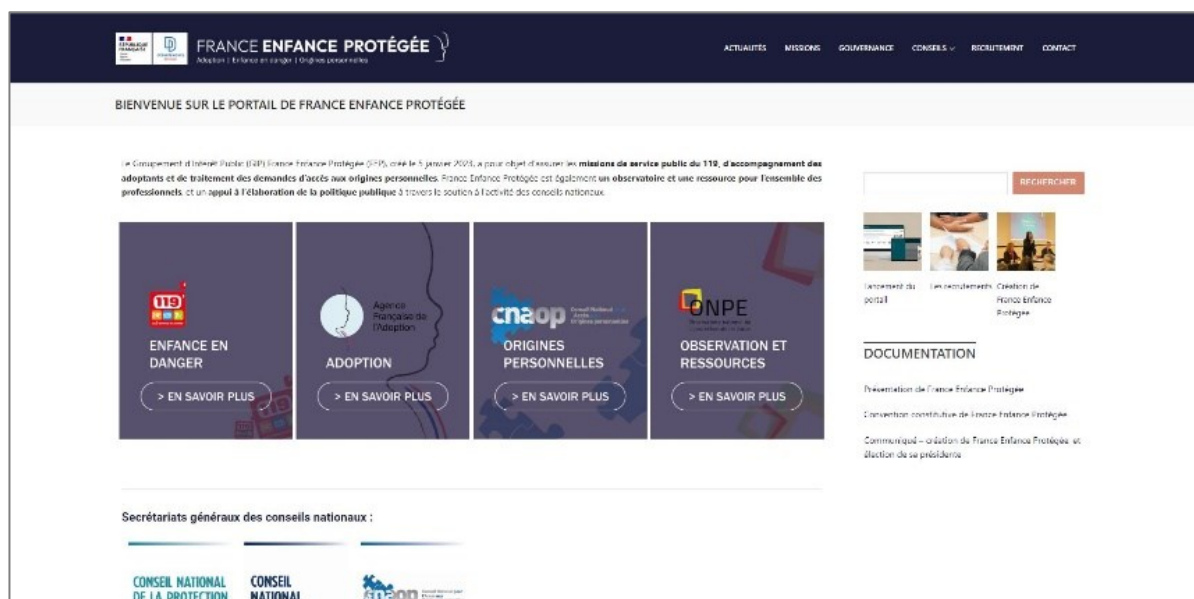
RÉPUBLIQUE FRANÇAISE

FRANCE ENFANCE PROTÉGÉE
Adoption | Enfance en danger | Origines personnelles

ACTUALITÉS MISSIONS GOUVERNANCE CONSEILS RECRUTEMENT CONTACT

BIENVENUE SUR LE PORTAIL DE FRANCE ENFANCE PROTÉGÉE

Le Groupement d'Intérêt Public (GIP) France Enfance Protégée (FEP), créé le 5 janvier 2023, a pour objet d'assurer les **missions de service public du 119, d'accompagnement des adoptants et de traitement des demandes d'accès aux origines personnelles**. France Enfance Protégée est également **un observatoire et une ressource pour l'ensemble des professionnels**, et **un appui à l'élaboration de la politique publique** à travers le soutien à l'activité des conseils nationaux.

RECHERCHER

119

ENFANCE EN DANGER
> EN SAVOIR PLUS

Agence Française de l'Adoption
ADOPTION
> EN SAVOIR PLUS

cnaop Conseil National pour l'Accès aux Origines personnelles
ORIGINES PERSONNELLES
> EN SAVOIR PLUS

ONPE
OBSERVATION ET RESSOURCES
> EN SAVOIR PLUS

Lancement du portail
Les recrutements
Création de France Enfance Protégée

DOCUMENTATION

Présentation de France Enfance Protégée

Convention constitutive de France Enfance Protégée

Communiqué – création de France Enfance Protégée et élection de sa présidente

Secrétariats généraux des conseils nationaux :

CONSEIL NATIONAL DE LA PROTECTION
CONSEIL NATIONAL
cnaop